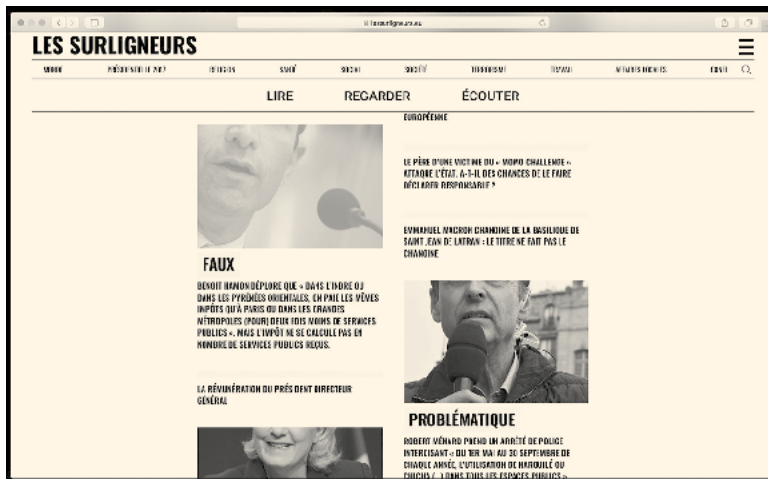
lessurligneurs.eu

LES SURLIGNEURS

MONDE PRÉSIDENTIELLE 2017 RELIGION SANTÉ SOCIAL SOCIÉTÉ TERRORISME TRAVAIL AFFAIRES ÉTHIQUES CONTA

LIRE REGARDER ÉCOUTER

EUROPÉENNE

LE PÈRE D'UNE VICTIME DU « MOMO CHALLENGE » ATTAQUE L'ÉTAT. A-T-IL DES CHANCES DE LE FAIRE DÉCLARER RESPONSABLE ?

EMMANUEL MACRON CHANOINE DE LA BASILIQUE SAINT-JEAN DE LATRAN : LE TITRE NE FAIT PAS LE CHANOINE

FAUX

BENOIT HAMON DÉPLORE QUE « DANS L'INDRE OU DANS LES PYRÉNÉES ORIENTALES, ON PAIE LES MÊMES IMPÔTS QU'À PARIS OU DANS LES GRANDES MÉTROPOLES [POUR] DEUX FOIS MOINS DE SERVICES PUBLICS ». MAIS L'IMPÔT NE SE CALCULE PAS EN NOMBRE DE SERVICES PUBLICS REÇUS.

LA RÉMUNÉRATION DU PRÉSIDENT DIRECTEUR GÉNÉRAL

PROBLÉMATIQUE

ROBERT MÉNARD PREND UN ARRÊTÉ DE POLICE INTERDISANT « DU 1ER MAI AU 30 SEPTEMBRE DE CHAQUE ANNÉE, L'UTILISATION DE NARGUILÉ OU CHICHA (...) DANS TOUS LES ESPACES PUBLICS »